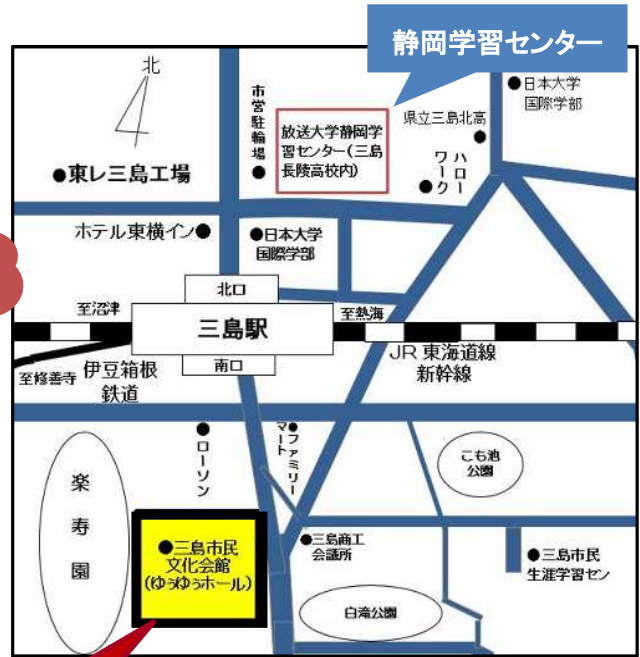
静岡学習センター

北

●日本大学 国際学部

県立三島北高

市営駐輪場

放送大学静岡学習センター(三島長陵高校内)

ハローワーク

●東レ三島工場

ホテル東横イン●

●日本大学 国際学部

北口

至沼津

三島駅

至熱海

南口

至修善寺

伊豆箱根鉄道

JR 東海道線 新幹線

●ローソン

●ファミリーマート

こも池公園

楽寿園

●三島市民文化会館(ゆぅゆぅホール)

●三島商工会議所

●三島市民生涯学習セン

白滝公園